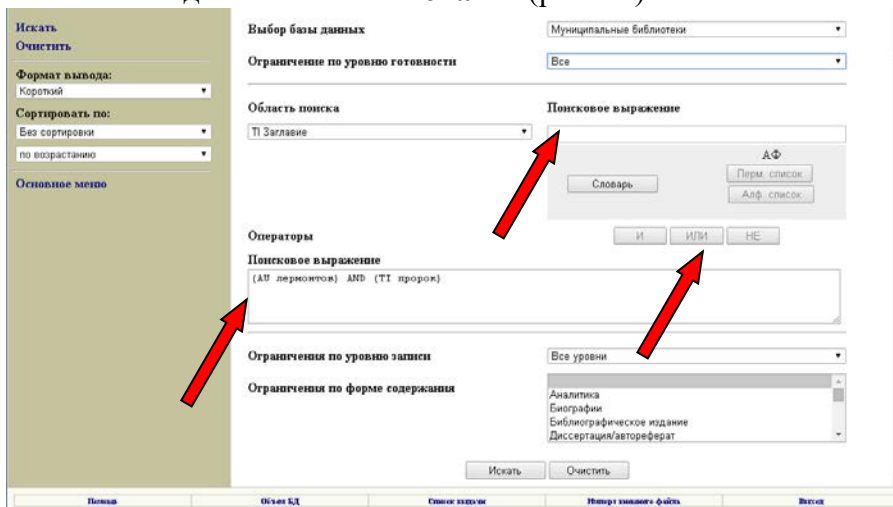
Искать
Очистить

Формат вывода:
Короткий

Сортировать по:
Без сортировки
по возрастанию

Основное меню

Выбор базы данных
Муниципальные библиотеки

Ограничение по уровню готовности
Все

Область поиска
TI Заглавие

Поисковое выражение

АФ
Перм. список
Алф. список
Словарь

Операторы
И
ИЛИ
НЕ

Поисковое выражение
(AU лермонтов) AND (TI пророк)

Ограничения по уровню записи
Все уровни

Ограничения по форме содержания
Аналитика
Биографии
Библиографическое издание
Диссертация/автореферат

Искать
Очистить

Помощь
Объем БД
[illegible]
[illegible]
Выход